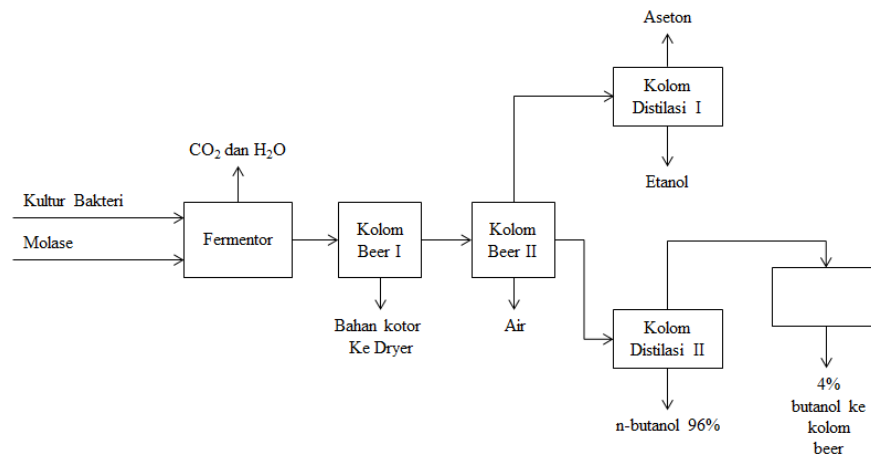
Aseton

Kolom Distilasi I

Etanol

$CO_2$ dan $H_2O$

Kultur Bakteri

Molase

Fermentor

Kolom Beer I

Kolom Beer II

Bahan kotor Ke Dryer

Air

Kolom Distilasi II

n-butanol 96%

4% butanol ke kolom beer